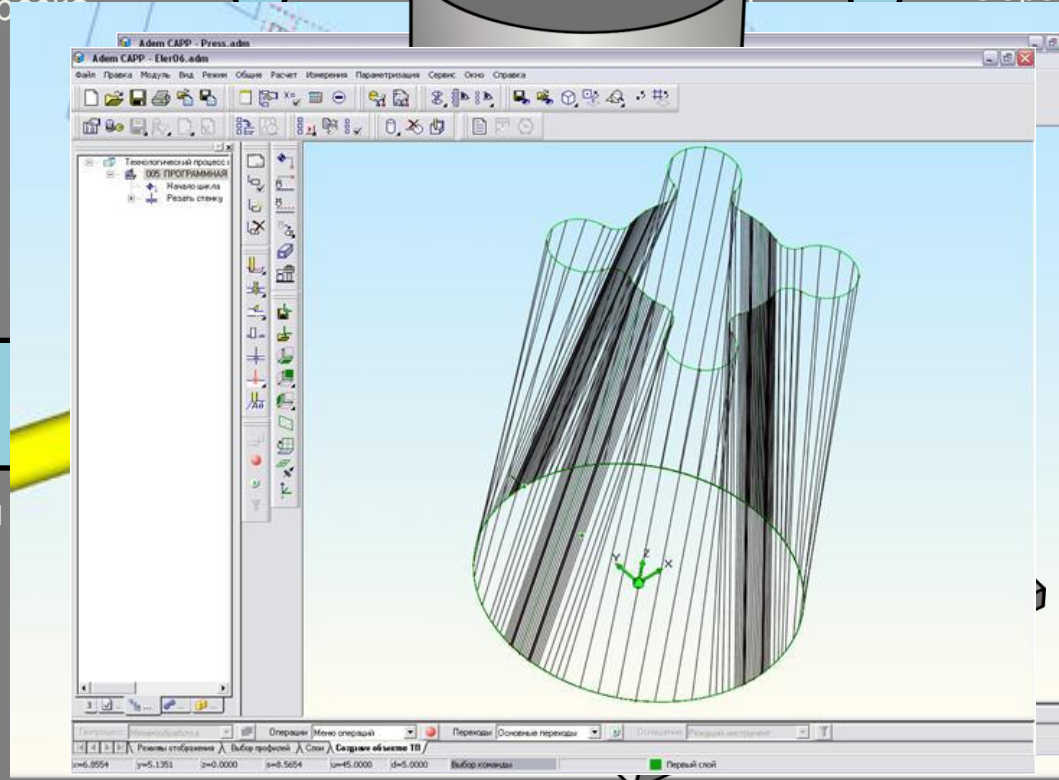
Adem CAPP - Press.adm
Adem CAPP - Eler06.adm
Файл Правка Модуль Вид Режим Общие Расчет Измерения Параметризация Сервис Окно Справка
Технологический процесс
005 ПРОГРАММНАЯ
Начало цикла
Резать стенку
Y Z X
Операции Меню операций
Переходы Основные переходы
Оснащение Режущий инструмент
Режимы отображения Выбор профилей Слои Создание объектов ТП
x=6.8554 y=5.1351 z=0.0000 s=8.5654 u=45.0000 d=5.0000 Выбор команды Первый слой